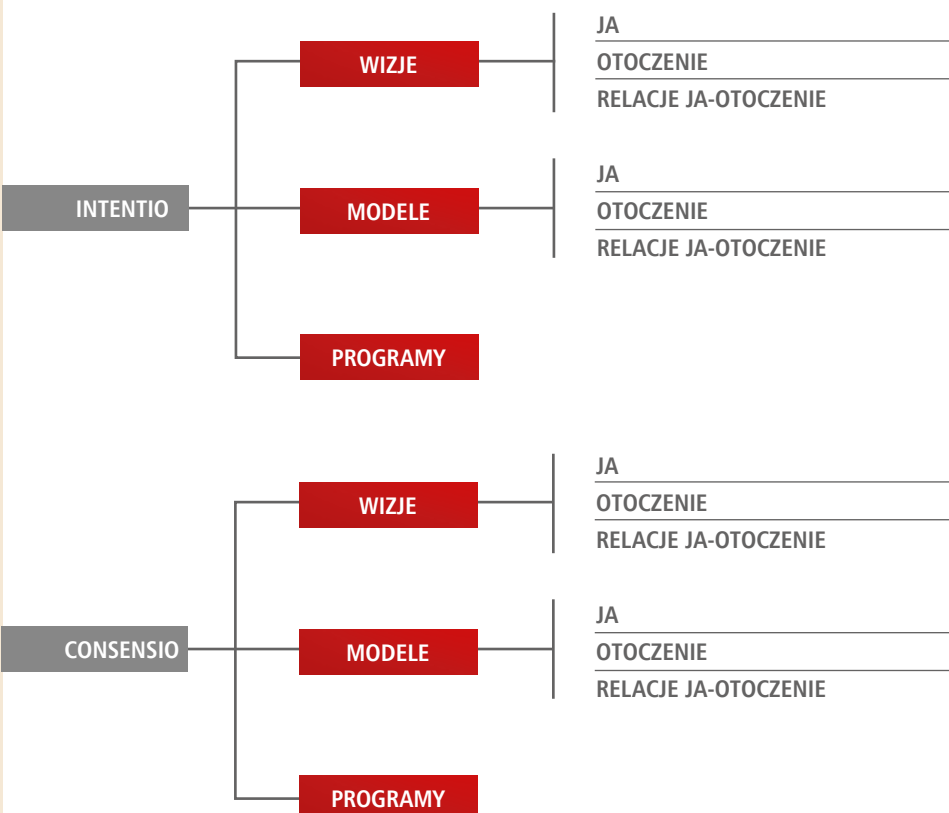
INTENTIO

WIZJE

JA
OTOCZENIE
RELACJE JA-OTOCZENIE

MODELE

JA
OTOCZENIE
RELACJE JA-OTOCZENIE

PROGRAMY

CONSENSIO

WIZJE

JA
OTOCZENIE
RELACJE JA-OTOCZENIE

MODELE

JA
OTOCZENIE
RELACJE JA-OTOCZENIE

PROGRAMY